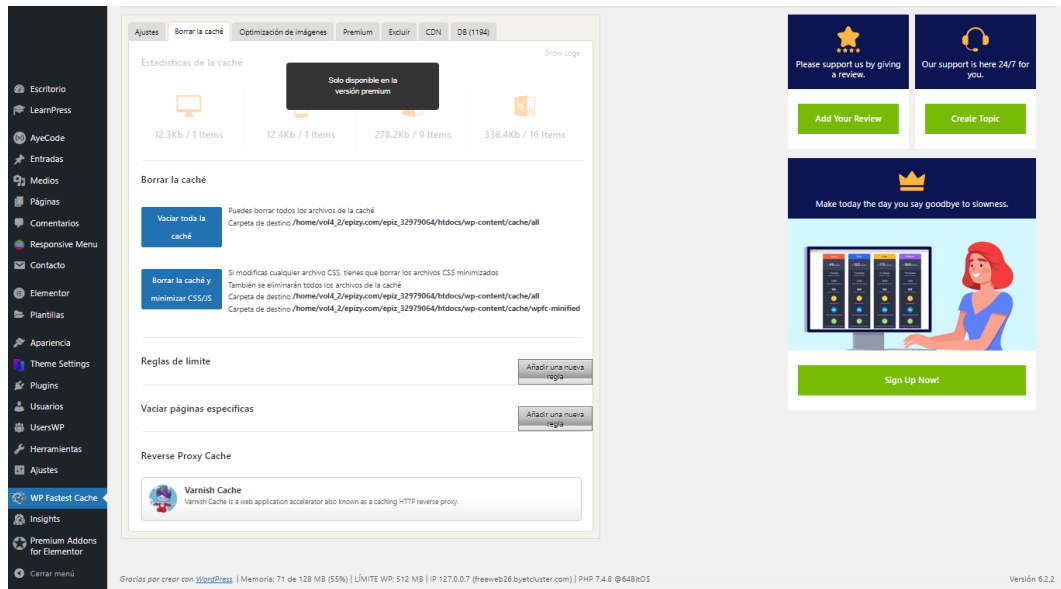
Escritorio
LearnPress
AyeCode
Entradas
Medios
Páginas
Comentarios
Responsive Menu
Contacto
Elementor
Plantillas
Apariencia
Theme Settings
Plugins
Usuarios
UsersWP
Herramientas
Ajustes
WP Fastest Cache
Insights
Premium Addons for Elementor
Cerrar menú

Ajustes | Borrar la caché | Optimización de imágenes | Premium | Excluir | CDN | DB (1194)

Show Logs

Estadísticas de la caché

Solo disponible en la versión premium

12.3Kb / 1 Items
12.4Kb / 1 Items
278.2Kb / 9 Items
338.4Kb / 16 Items

Borrar la caché

Vaciar toda la caché

Puedes borrar todos los archivos de la caché
Carpeta de destino /home/vol4_2/epizy.com/epiz_32979064/htdocs/wp-content/cache/all

Borrar la caché y minimizar CSS/JS

Si modificas cualquier archivo CSS, tienes que borrar los archivos CSS minimizados
También se eliminarán todos los archivos de la caché
Carpeta de destino /home/vol4_2/epizy.com/epiz_32979064/htdocs/wp-content/cache/all
Carpeta de destino /home/vol4_2/epizy.com/epiz_32979064/htdocs/wp-content/cache/wpfc-minified

Reglas de límite
Añadir una nueva regla

Vaciar páginas específicas
Añadir una nueva regla

Reverse Proxy Cache

Varnish Cache
Varnish Cache is a web application accelerator also known as a caching HTTP reverse proxy.

Please support us by giving a review.
Add Your Review

Our support is here 24/7 for you.
Create Topic

Make today the day you say goodbye to slowness.

Sign Up Now!

Gracias por crear con WordPress. | Memoria: 71 de 128 MB (55%) | LÍMITE WP: 512 MB | IP 127.0.0.7 (freeweb26.byetcluster.com) | PHP 7.4.8 @64BitOS

Versión 6.2.2